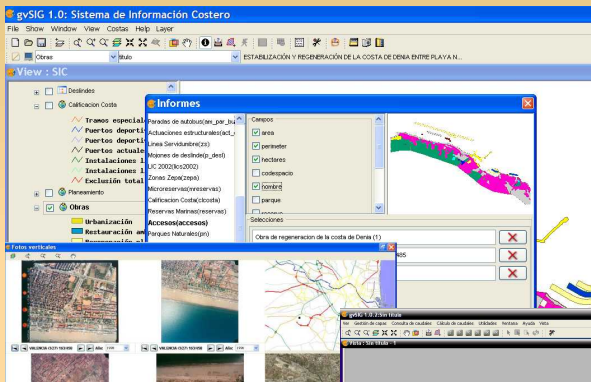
gvSIG 1.0: Sistema de Información Costero

File Show Window View Costas Help Layer

Obras

titulo

ESTABILIZACIÓN Y REGENERACIÓN DE LA COSTA DE DENIA ENTRE PLAYA N...

View : SIC

Deslindes

Calificacion Costa

Tramos especial

Puertos deport

Puertos deport

Puertos actuale

Instalaciones 1

Instalaciones 1

Exclusión total

Planeamiento

Obras

Urbanización

Restauración am

Informes

Paradas de autobus(aev_par_bu

Actuaciones estructurales(act_e

Linea Servidumbre(zs)

Mojones de deslinde(p_desl)

LIC 2002(lics2002)

Zonas Zepa(zepa)

Microreservas(mreservas)

Calificacion Costa(clcosta)

Reservas Marinas(reservas)

Accesos(accesos)

Parques Naturales(pn)

Campos

area

perimeter

hectares

codespacio

nombre

parque

Selecciones

Obra de regeneracion de la costa de Denia (1)

Fotos verticales

VALENCIA-1527-193/098

Año:

VALENCIA-1527-193/098

Año:

gvSIG 1.0.2 Sin titulo

Vista : Sin titulo - 1